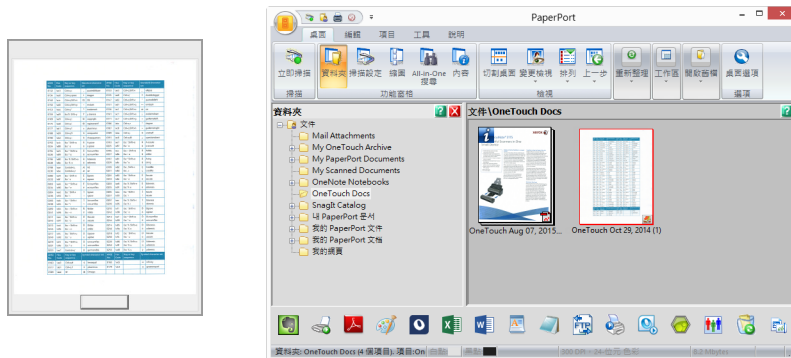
PaperPort

桌面 編輯 項目 工具 說明

立即掃描 資料夾 掃描設定 縮圖 All-in-One 搜尋 內容 切割桌面 變更檢視 排列 上一步 重新整理 工作區 開啟舊檔 桌面選項

掃描 功能窗格 檢視 選項

資料夾

文件

Mail Attachments
My OneTouch Archive
My PaperPort Documents
My Scanned Documents
OneNote Notebooks
OneTouch Docs
SnagIt Catalog
내 PaperPort 문서
我的 PaperPort 文件
我的 PaperPort 文檔
我的網頁

文件\OneTouch Docs

OneTouch Aug 07, 2015...
OneTouch Oct 29, 2014 (1)

資料夾: OneTouch Docs (4 個項目), 項目:On